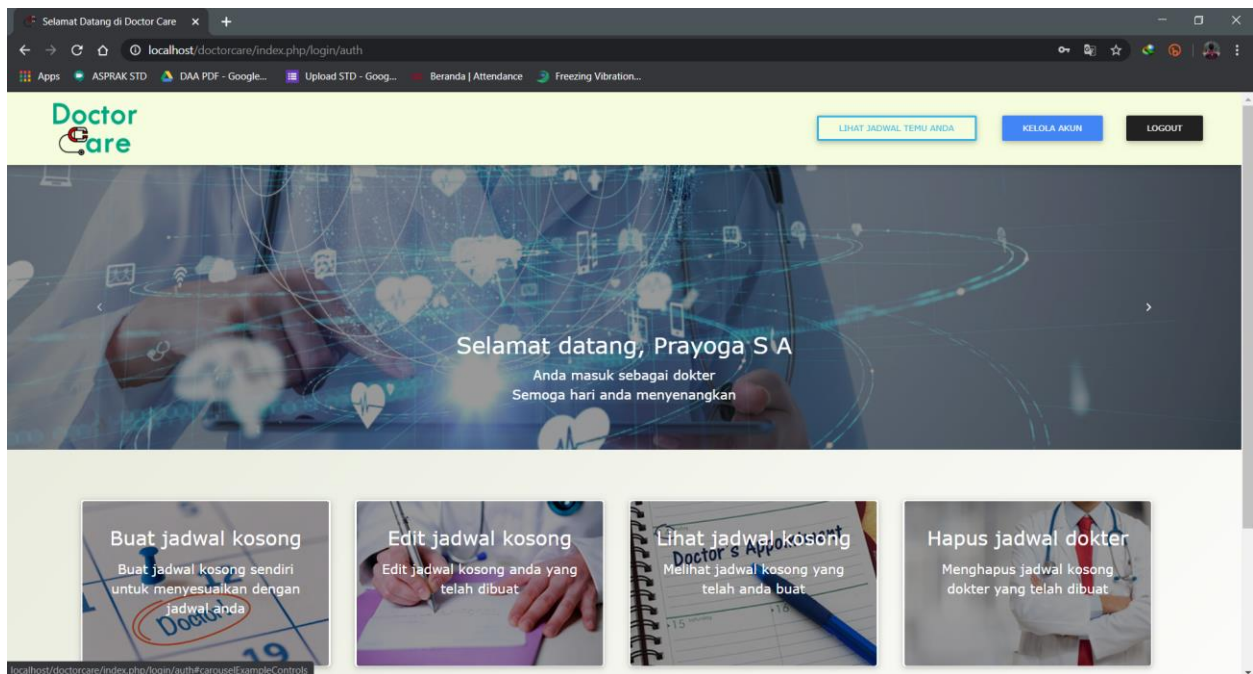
Selamat Datang di Doctor Care ×

localhost/doctorcare/index.php/login/auth

Apps ASPRAK STD DAA PDF - Google... Upload STD - Goog... Beranda | Attendance Freezing Vibration...

Doctor Care

LIHAT JADWAL TEMU ANDA

KELOLA AKUN

LOGOUT

Selamat datang, Prayoga S A

Anda masuk sebagai dokter
Semoga hari anda menyenangkan

Buat jadwal kosong

Buat jadwal kosong sendiri untuk menyesuaikan dengan jadwal anda

Edit jadwal kosong

Edit jadwal kosong anda yang telah dibuat

Lihat jadwal kosong

Melihat jadwal kosong yang telah anda buat

Hapus jadwal dokter

Menghapus jadwal kosong dokter yang telah dibuat

localhost/doctorcare/index.php/login/auth#carouselExampleControls